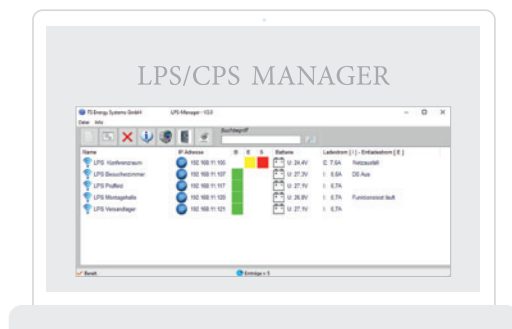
LPS/CPS MANAGER

TS Energy Systems GmbH    LPS-Manager - V2.0

Datei  Info

Suchbegriff

| Name | IP Adresse | B | E | S | Batterie | Ladestrom [ I ] - Entladestrom [ E ] |
|---|---|---|---|---|---|---|
| LPS Konferenzraum | 192.168.11.100 | | | | U: 24.4V | E: 7,6A  Netzausfall |
| LPS Besucherzimmer | 192.168.11.107 | | | | U: 27.3V | I: 8,6A  DS Aus |
| LPS Prüffeld | 192.168.11.117 | | | | U: 27.1V | I: 6,7A |
| LPS Montagehalle | 192.168.11.120 | | | | U: 26.8V | I: 6,7A  Funktionstest läuft |
| LPS Versandlager | 192.168.11.121 | | | | U: 27.1V | I: 6,7A |

Bereit    Einträge = 5